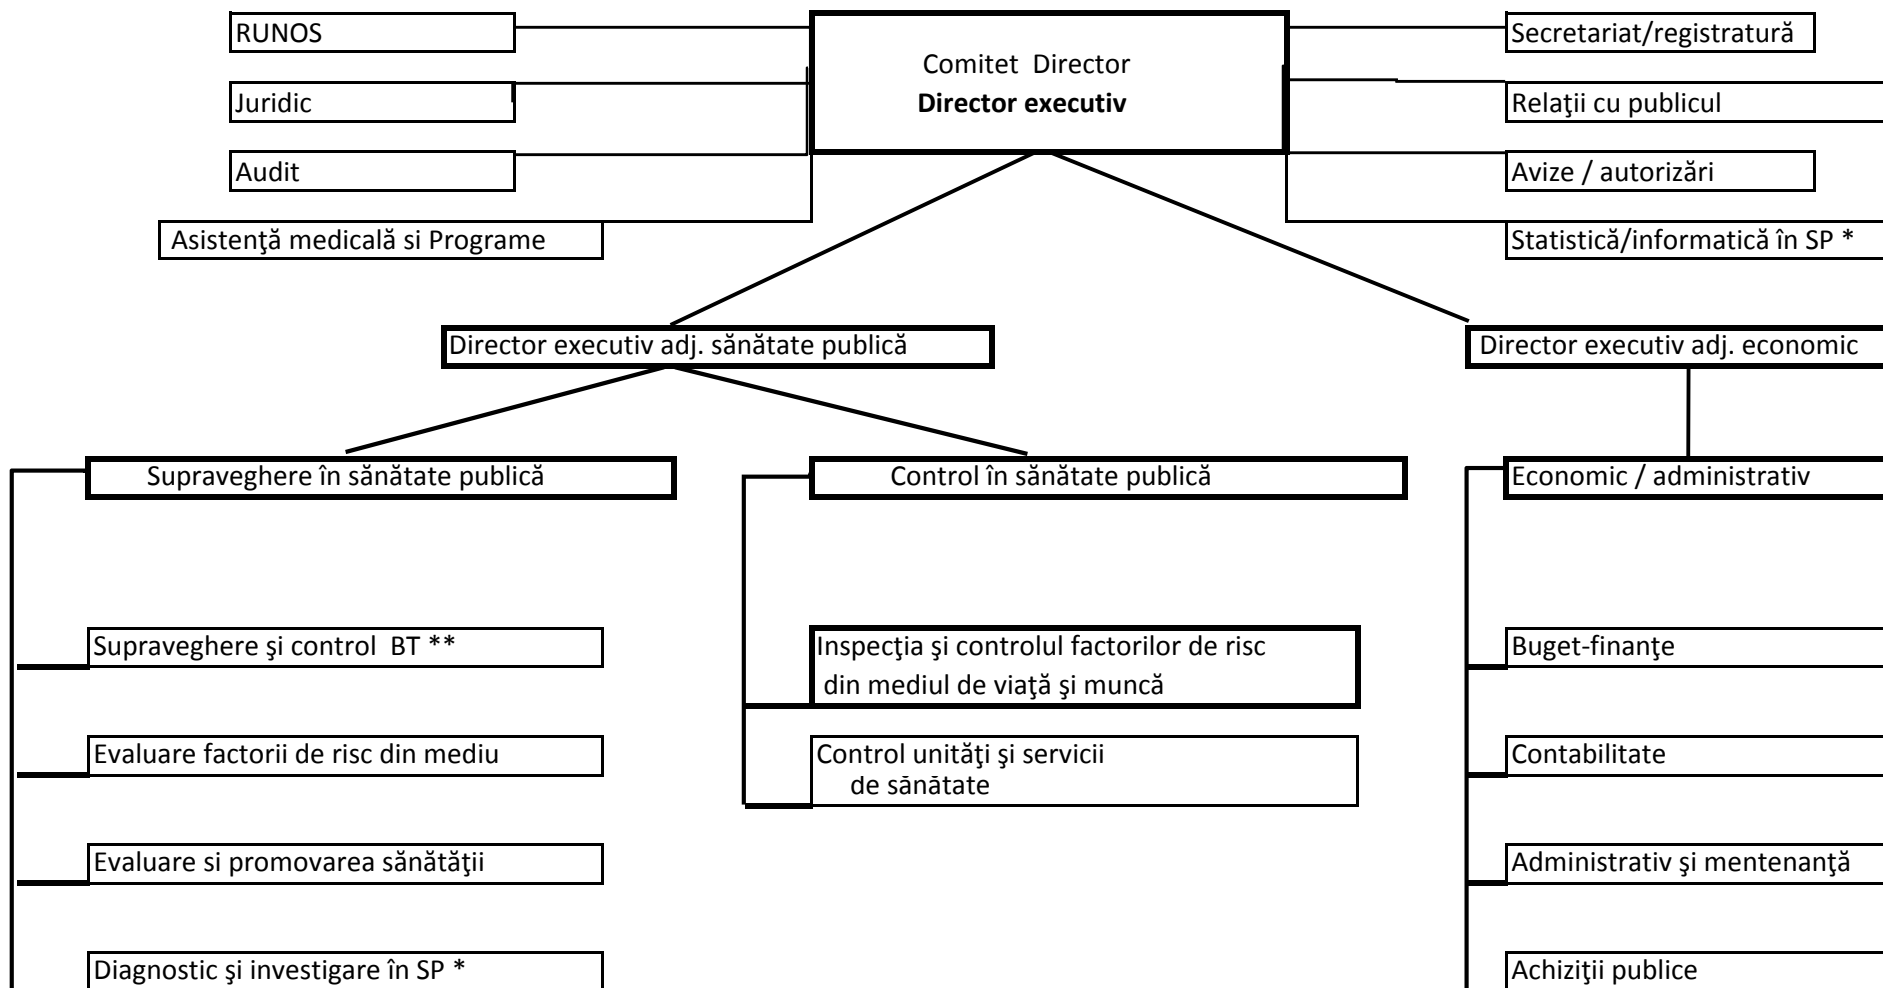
Comitet Director
**Director executiv**

RUNOS

Juridic

Audit

Asistenţă medicală si Programe

Secretariat/registratură

Relaţii cu publicul

Avize / autorizări

Statistică/informatică în SP *

Director executiv adj. sănătate publică

Director executiv adj. economic

Supraveghere în sănătate publică

Supraveghere şi control BT **

Evaluare factorii de risc din mediu

Evaluare si promovarea sănătăţii

Diagnostic şi investigare în SP *

Control în sănătate publică

Inspecţia şi controlul factorilor de risc din mediul de viaţă şi muncă

Control unităţi şi servicii de sănătate

Economic / administrativ

Buget-finanţe

Contabilitate

Administrativ şi mentenanţă

Achiziţii publice